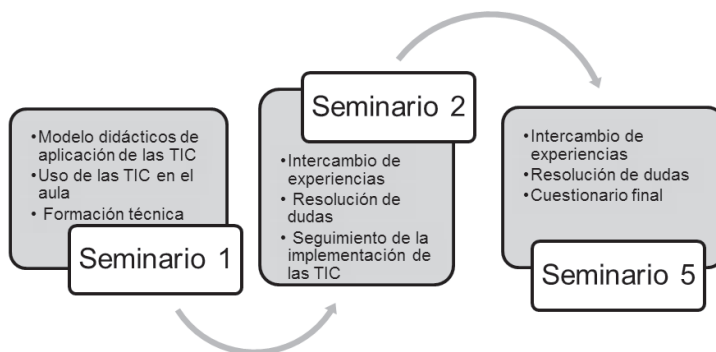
•Modelo didácticos de aplicación de las TIC
•Uso de las TIC en el aula
• Formación técnica

Seminario 1

Seminario 2

•Intercambio de experiencias
• Resolución de dudas
• Seguimiento de la implementación de las TIC

•Intercambio de experiencias
•Resolución de dudas
•Cuestionario final

Seminario 5